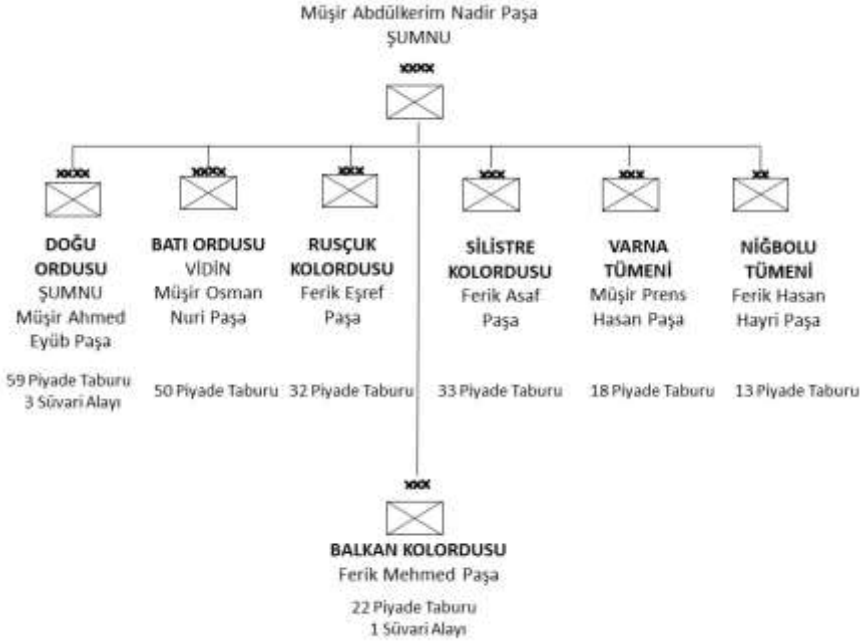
Müşir Abdülkerim Nadir Paşa
ŞUMNU

XXXX

XXXX
DOĞU ORDUSU
ŞUMNU
Müşir Ahmed Eyüb Paşa
59 Piyade Taburu
3 Süvari Alayı

XXXX
BATI ORDUSU
VİDİN
Müşir Osman Nuri Paşa
50 Piyade Taburu

XXX
RUSÇUK KOLORDUSU
Ferik Eşref Paşa
32 Piyade Taburu

XXX
SİLİSTRE KOLORDUSU
Ferik Asaf Paşa
33 Piyade Taburu

XXX
VARNA TÜMENİ
Müşir Prens Hasan Paşa
18 Piyade Taburu

XX
NİĞBOLU TÜMENİ
Ferik Hasan Hayri Paşa
13 Piyade Taburu

XXX
BALKAN KOLORDUSU
Ferik Mehmed Paşa
22 Piyade Taburu
1 Süvari Alayı